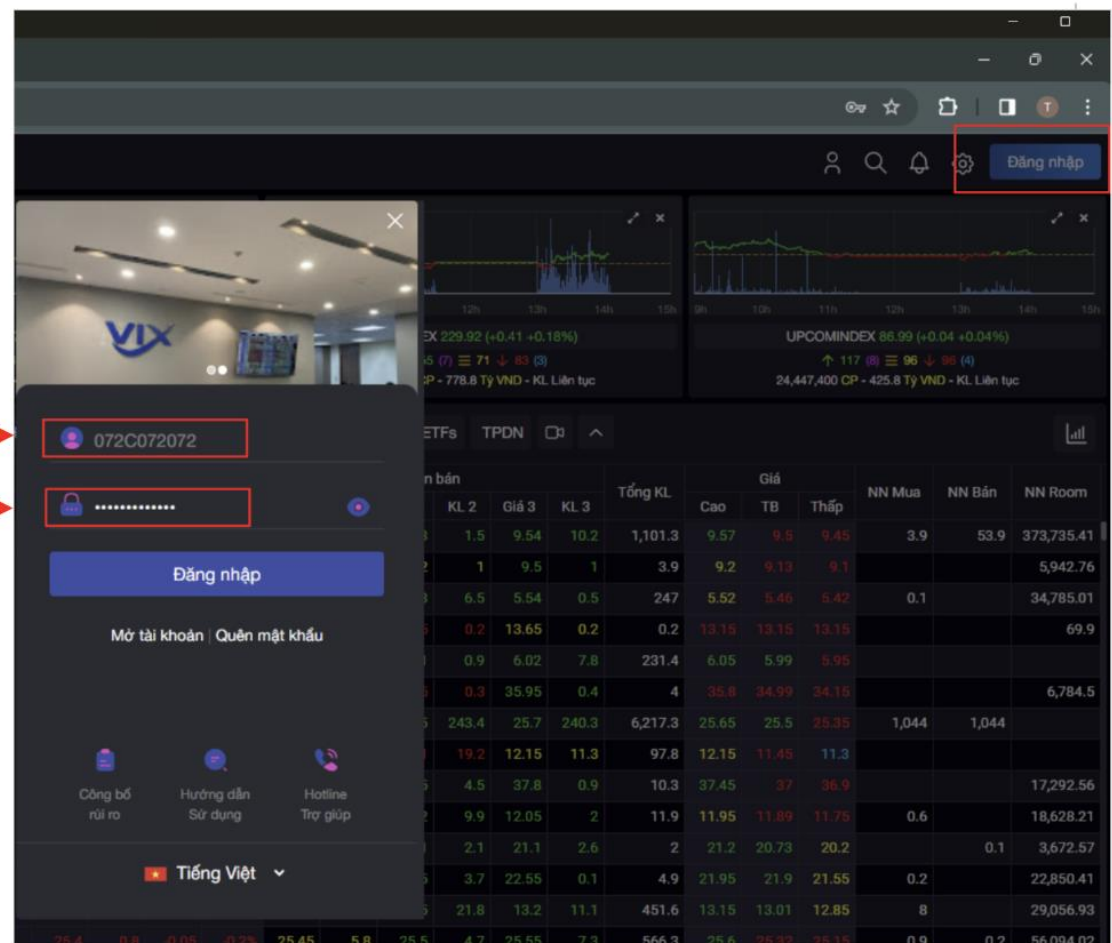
Đăng nhập

12h 13h 14h 15h
9h 10h 11h 12h 13h 14h 15h

EX 229.92 (+0.41 +0.18%)
5 (7) ☰ 71 ↓ 83 (3)
CP - 778.8 Tỷ VND - KL Liên tục

UPCOMINDEX 86.99 (+0.04 +0.04%)
↑ 117 (8) ☰ 96 ↓ 96 (4)
24,447,400 CP - 425.8 Tỷ VND - KL Liên tục

VIX

072C072072
•••••••••••••
Đăng nhập
Mở tài khoản | Quên mật khẩu

Công bố rủi ro
Hướng dẫn Sử dụng
Hotline Trợ giúp

Tiếng Việt

ETFs TPDN

| n bán | | | | Tổng KL | Giá | | | NN Mua | NN Bán | NN Room |
|---|---|---|---|---|---|---|---|---|---|---|
| | KL 2 | Giá 3 | KL 3 | | Cao | TB | Thấp | | | |
| | 1.5 | 9.54 | 10.2 | 1,101.3 | 9.57 | 9.5 | 9.45 | 3.9 | 53.9 | 373,735.41 |
| | 1 | 9.5 | 1 | 3.9 | 9.2 | 9.13 | 9.1 | | | 5,942.76 |
| | 6.5 | 5.54 | 0.5 | 247 | 5.52 | 5.46 | 5.42 | 0.1 | | 34,785.01 |
| | 0.2 | 13.65 | 0.2 | 0.2 | 13.15 | 13.15 | 13.15 | | | 69.9 |
| | 0.9 | 6.02 | 7.8 | 231.4 | 6.05 | 5.99 | 5.95 | | | |
| | 0.3 | 35.95 | 0.4 | 4 | 35.8 | 34.99 | 34.15 | | | 6,784.5 |
| | 243.4 | 25.7 | 240.3 | 6,217.3 | 25.65 | 25.5 | 25.35 | 1,044 | 1,044 | |
| | 19.2 | 12.15 | 11.3 | 97.8 | 12.15 | 11.45 | 11.3 | | | |
| | 4.5 | 37.8 | 0.9 | 10.3 | 37.45 | 37 | 36.9 | | | 17,292.56 |
| | 9.9 | 12.05 | 2 | 11.9 | 11.95 | 11.89 | 11.75 | 0.6 | | 18,628.21 |
| | 2.1 | 21.1 | 2.6 | 2 | 21.2 | 20.73 | 20.2 | | 0.1 | 3,672.57 |
| | 3.7 | 22.55 | 0.1 | 4.9 | 21.95 | 21.9 | 21.55 | 0.2 | | 22,850.41 |
| | 21.8 | 13.2 | 11.1 | 451.6 | 13.15 | 13.01 | 12.85 | 8 | | 29,056.93 |
| 25.4 0.8 -0.05 -0.2% 25.45 5.8 25.5 | 4.7 | 25.55 | 7.3 | 566.3 | 25.6 | 25.32 | 25.15 | 0.9 | 0.2 | 56,094.02 |